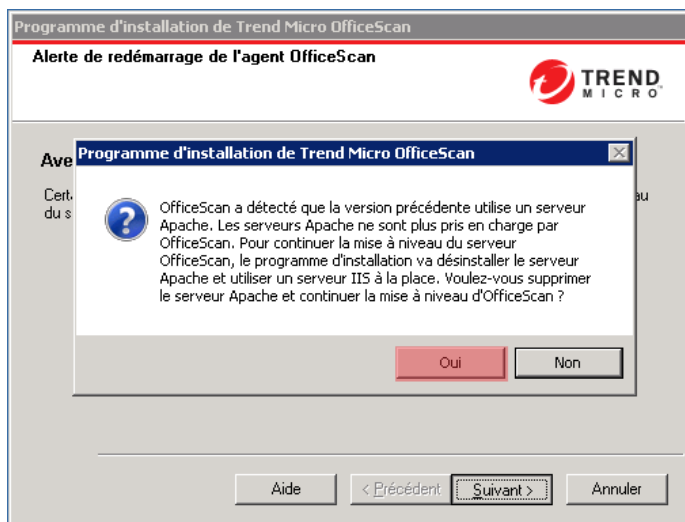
Programme d'installation de Trend Micro OfficeScan

Alerte de redémarrage de l'agent OfficeScan

TREND MICRO

Ave

Cert
du s

au

Programme d'installation de Trend Micro OfficeScan

OfficeScan a détecté que la version précédente utilise un serveur Apache. Les serveurs Apache ne sont plus pris en charge par OfficeScan. Pour continuer la mise à niveau du serveur OfficeScan, le programme d'installation va désinstaller le serveur Apache et utiliser un serveur IIS à la place. Voulez-vous supprimer le serveur Apache et continuer la mise à niveau d'OfficeScan ?

Oui

Non

Aide

< Précédent

Suivant >

Annuler